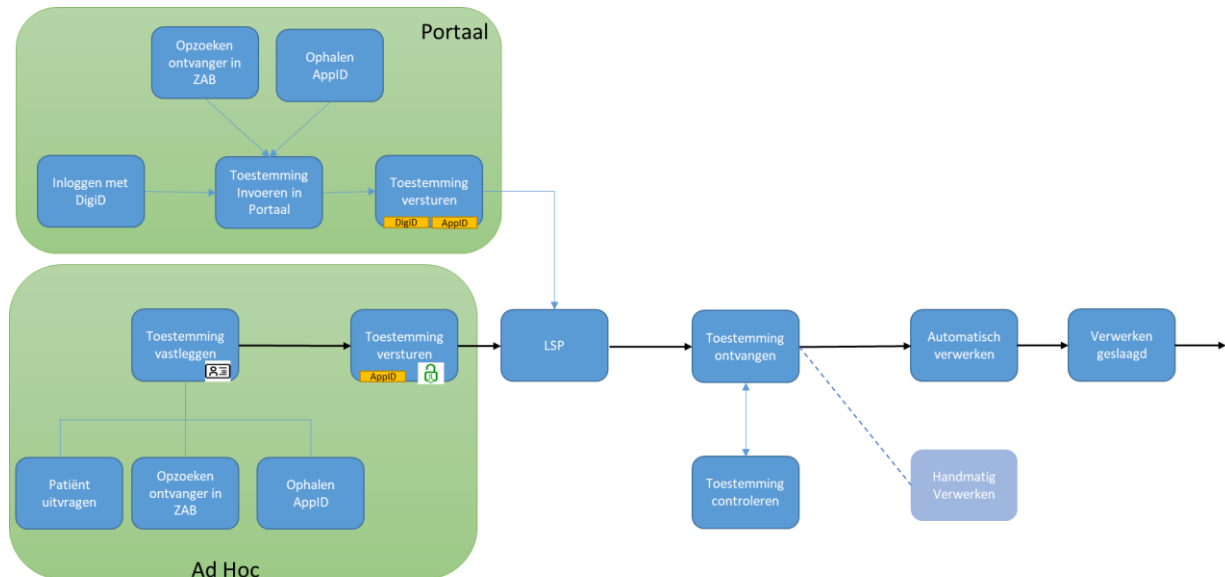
Portaal

Opzoeken ontvanger in ZAB

Ophalen AppID

Inloggen met DigiD

Toestemming Invoeren in Portaal

Toestemming versturen

DigiD

AppID

Toestemming vastleggen

Toestemming versturen

AppID

LSP

Toestemming ontvangen

Automatisch verwerken

Verwerken geslaagd

Patiënt uitvragen

Opzoeken ontvanger in ZAB

Ophalen AppID

Toestemming controleren

Handmatig Verwerken

Ad Hoc